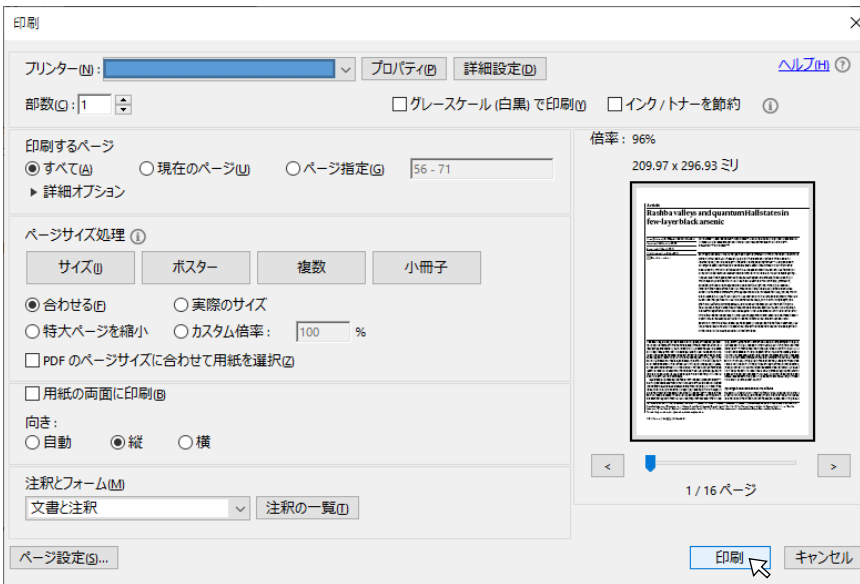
印刷

プリンター(N):
プロパティ(P)
詳細設定(D)
ヘルプ(H)

部数(C): 1
グレースケール (白黒) で印刷(Y)
インク/トナーを節約

印刷するページ
すべて(A)
現在のページ(U)
ページ指定(G)
56 - 71
▸ 詳細オプション

ページサイズ処理
サイズ(I)
ポスター
複数
小冊子
合わせる(F)
実際のサイズ
特大ページを縮小
カスタム倍率:
100
%
PDF のページサイズに合わせて用紙を選択(Z)

用紙の両面に印刷(B)

向き:
自動
縦
横

注釈とフォーム(M)
文書と注釈
注釈の一覧(T)

倍率: 96%
209.97 x 296.93 ミリ

Article
Rashba valleys and quantum Hall states in few-layer black arsenic

<
>
1 / 16 ページ

ページ設定(S)...
印刷
キャンセル